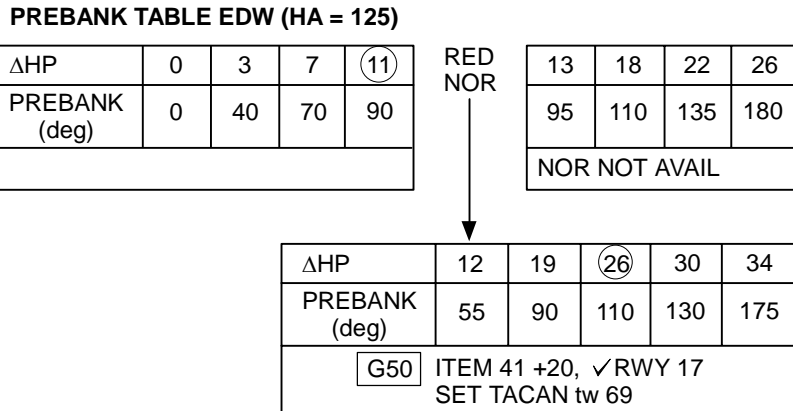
PREBANK TABLE EDW (HA = 125)

| ΔHP | 0 | 3 | 7 | 11 |
|---|---|---|---|---|
| PREBANK (deg) | 0 | 40 | 70 | 90 |
| | | | | |

RED NOR

| 13 | 18 | 22 | 26 |
|---|---|---|---|
| 95 | 110 | 135 | 180 |
| NOR NOT AVAIL | | | |

| ΔHP | 12 | 19 | 26 | 30 | 34 |
|---|---|---|---|---|---|
| PREBANK (deg) | 55 | 90 | 110 | 130 | 175 |
| G50 ITEM 41 +20, ✓RWY 17 SET TACAN tw 69 | | | | | |